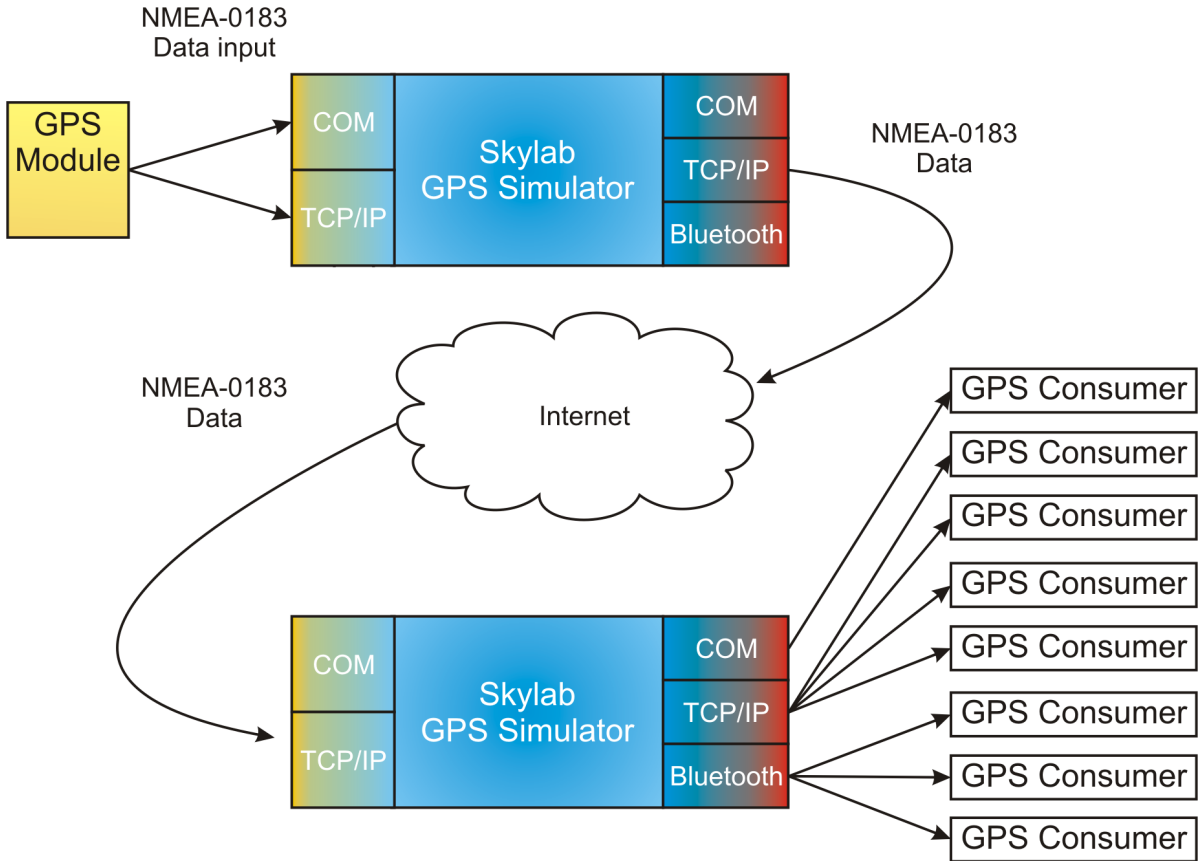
NMEA-0183
Data input

GPS
Module

COM

TCP/IP

Skylab
GPS Simulator

COM

TCP/IP

Bluetooth

NMEA-0183
Data

NMEA-0183
Data

Internet

COM

TCP/IP

Skylab
GPS Simulator

COM

TCP/IP

Bluetooth

GPS Consumer

GPS Consumer

GPS Consumer

GPS Consumer

GPS Consumer

GPS Consumer

GPS Consumer

GPS Consumer